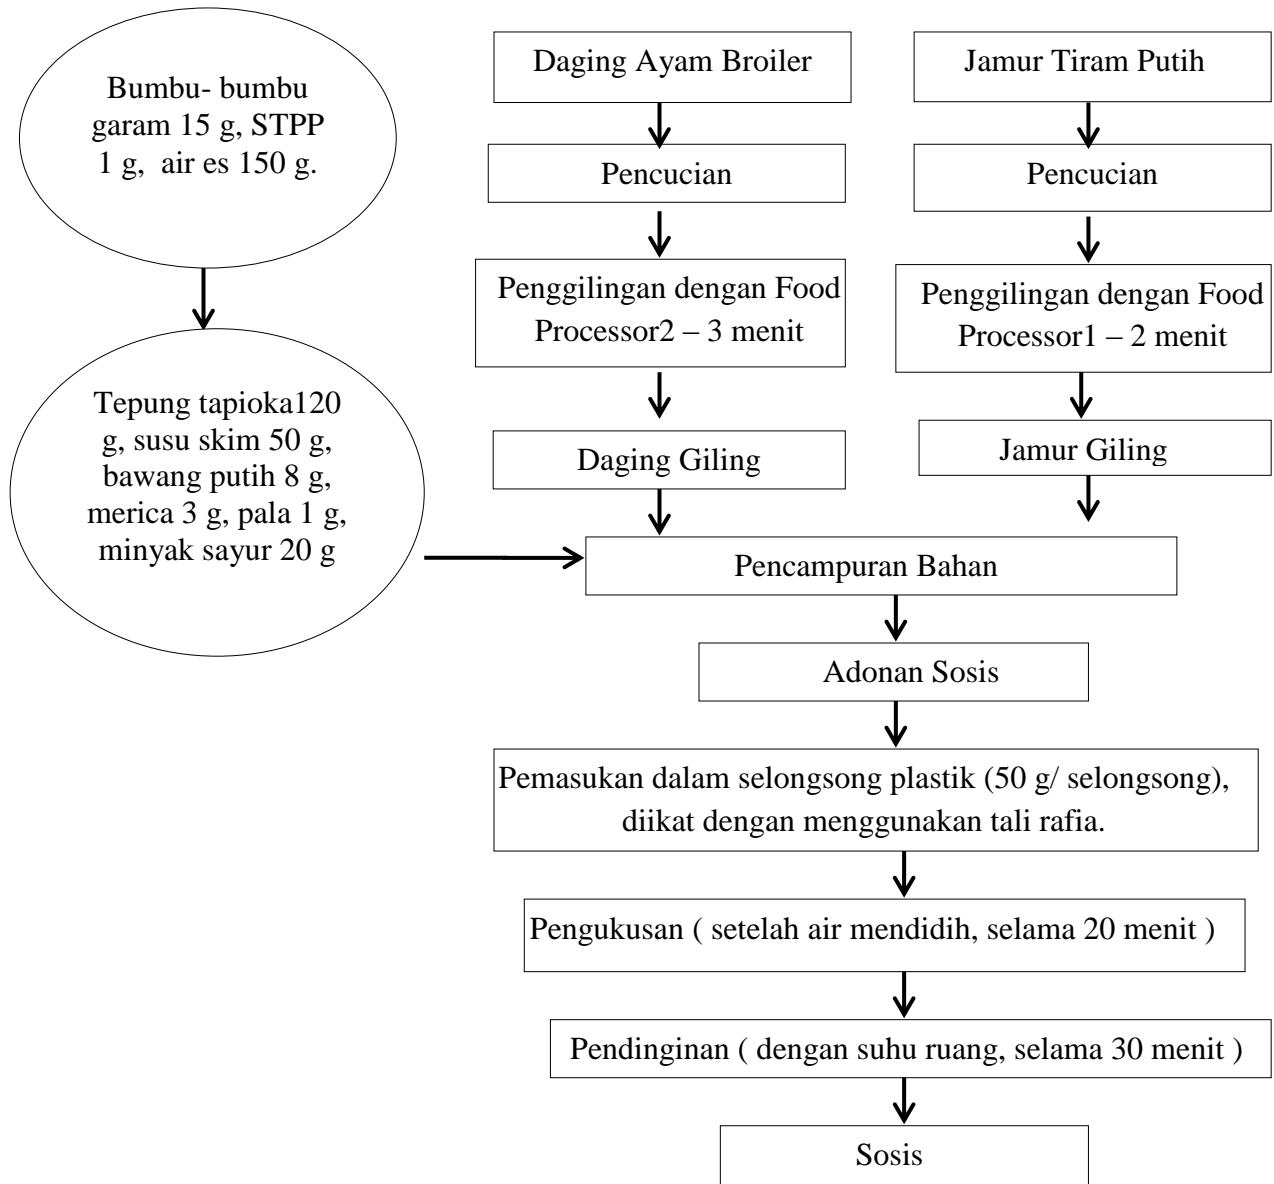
Bumbu- bumbu garam 15 g, STPP 1 g, air es 150 g.

Tepung tapioka120 g, susu skim 50 g, bawang putih 8 g, merica 3 g, pala 1 g, minyak sayur 20 g

Daging Ayam Broiler

Pencucian

Penggilingan dengan Food Processor2 – 3 menit

Daging Giling

Jamur Tiram Putih

Pencucian

Penggilingan dengan Food Processor1 – 2 menit

Jamur Giling

Pencampuran Bahan

Adonan Sosis

Pemasukan dalam selongsong plastik (50 g/ selongsong), diikat dengan menggunakan tali rafia.

Pengukusan ( setelah air mendidih, selama 20 menit )

Pendinginan ( dengan suhu ruang, selama 30 menit )

Sosis